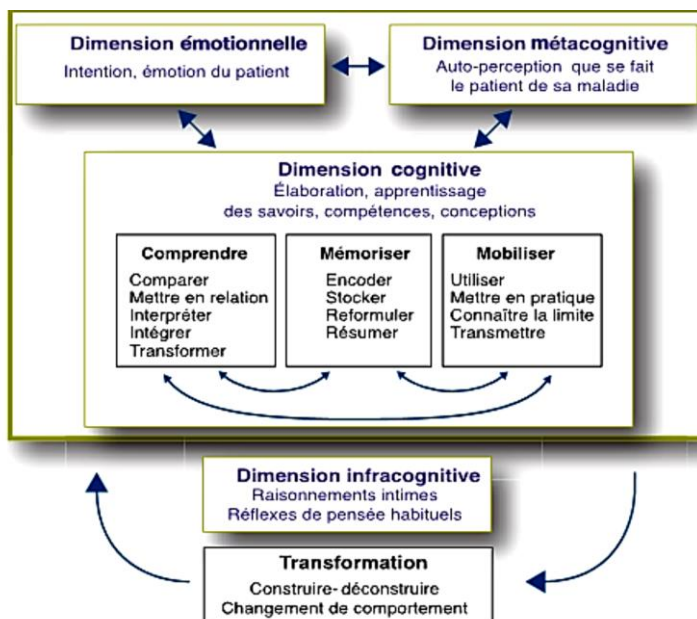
Dimension émotionnelle
Intention, émotion du patient

Dimension métacognitive
Auto-perception que se fait le patient de sa maladie

Dimension cognitive
Élaboration, apprentissage des savoirs, compétences, conceptions

Comprendre
Comparer
Mettre en relation
Interpréter
Intégrer
Transformer

Mémoriser
Encoder
Stocker
Reformuler
Résumer

Mobiliser
Utiliser
Mettre en pratique
Connaître la limite
Transmettre

Dimension infracognitive
Raisonnements intimes
Réflexes de pensée habituels

Transformation
Construire- déconstruire
Changement de comportement